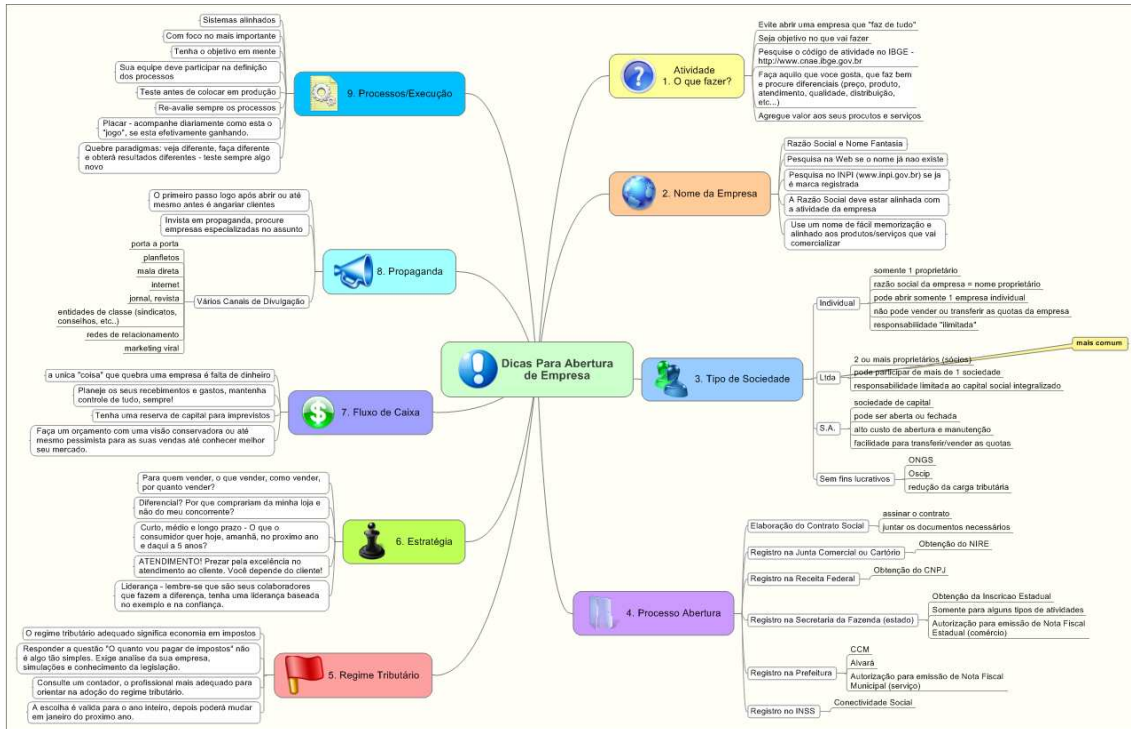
Dicas Para Abertura de Empresa

Atividade
1. O que fazer?

Evite abrir uma empresa que "faz de tudo"
Seja objetivo no que vai fazer
Pesquise o código de atividade no IBGE - http://www.cnae.ibge.gov.br
Faça aquilo que voce gosta, que faz bem e procure diferenciais (preço, produto, atendimento, qualidade, distribuição, etc...)
Agregue valor aos seus procutos e serviços

2. Nome da Empresa

Razão Social e Nome Fantasia
Pesquisa na Web se o nome já nao existe
Pesquisa no INPI (www.inpi.gov.br) se ja é marca registrada
A Razão Social deve estar alinhada com a atividade da empresa
Use um nome de fácil memorização e alinhado aos produtos/serviços que vai comercializar

3. Tipo de Sociedade

Individual
somente 1 proprietário
razão social da empresa = nome proprietário
pode abrir somente 1 empresa individual
não pode vender ou transferir as quotas da empresa
responsabilidade "ilimitada"

Ltda
2 ou mais proprietários (sócios)
pode participar de mais de 1 sociedade
responsabilidade limitada ao capital social integralizado
mais comum

S.A.
sociedade de capital
pode ser aberta ou fechada
alto custo de abertura e manutenção
facilidade para transferir/vender as quotas

Sem fins lucrativos
ONGS
Oscip
redução da carga tributária

4. Processo Abertura

Elaboração do Contrato Social
assinar o contrato
juntar os documentos necessários
Registro na Junta Comercial ou Cartório
Obtenção do NIRE
Registro na Receita Federal
Obtenção do CNPJ
Registro na Secretaria da Fazenda (estado)
Obtenção da Inscricao Estadual
Somente para alguns tipos de atividades
Autorização para emissão de Nota Fiscal Estadual (comércio)
Registro na Prefeitura
CCM
Alvará
Autorização para emissão de Nota Fiscal Municipal (serviço)
Registro no INSS
Conectividade Social

5. Regime Tributário

O regime tributário adequado significa economia em impostos
Responder a questão "O quanto vou pagar de impostos" não é algo tão simples. Exige analise da sua empresa, simulações e conhecimento da legislação.
Consulte um contador, o profissional mais adequado para orientar na adoção do regime tributário.
A escolha é valida para o ano inteiro, depois poderá mudar em janeiro do proximo ano.

6. Estratégia

Para quem vender, o que vender, como vender, por quanto vender?
Diferencial? Por que comprariam da minha loja e não do meu concorrente?
Curto, médio e longo prazo - O que o consumidor quer hoje, amanhã, no proximo ano e daqui a 5 anos?
ATENDIMENTO! Prezar pela excelência no atendimento ao cliente. Você depende do cliente!
Liderança - lembre-se que são seus colaboradores que fazem a diferença, tenha uma liderança baseada no exemplo e na confiança.

7. Fluxo de Caixa

a unica "coisa" que quebra uma empresa é falta de dinheiro
Planeje os seus recebimentos e gastos, mantenha controle de tudo, sempre!
Tenha uma reserva de capital para imprevistos
Faça um orçamento com uma visão conservadora ou até mesmo pessimista para as suas vendas até conhecer melhor seu mercado.

8. Propaganda

O primeiro passo logo após abrir ou até mesmo antes é angariar clientes
Invista em propaganda, procure empresas especializadas no assunto
Vários Canais de Divulgação
porta a porta
planfletos
mala direta
internet
jornal, revista
entidades de classe (sindicatos, conselhos, etc..)
redes de relacionamento
marketing viral

9. Processos/Execução

Sistemas alinhados
Com foco no mais importante
Tenha o objetivo em mente
Sua equipe deve participar na definição dos processos
Teste antes de colocar em produção
Re-avalie sempre os processos
Placar - acompanhe diariamente como esta o "jogo", se esta efetivamente ganhando.
Quebre paradigmas: veja diferente, faça diferente e obterá resultados diferentes - teste sempre algo novo